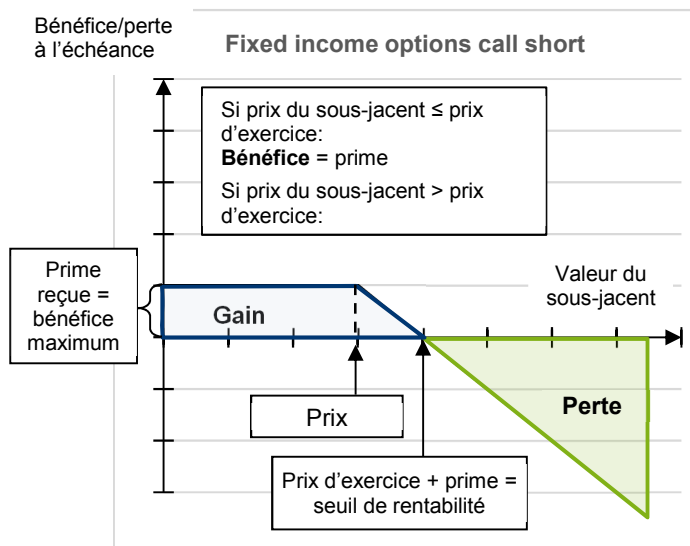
Bénéfice/perte à l’échéance

Fixed income options call short

Si prix du sous-jacent ≤ prix d’exercice:
**Bénéfice** = prime

Si prix du sous-jacent > prix d’exercice:

Prime reçue = bénéfice maximum

Valeur du sous-jacent

Gain

Perte

Prix

Prix d’exercice + prime = seuil de rentabilité